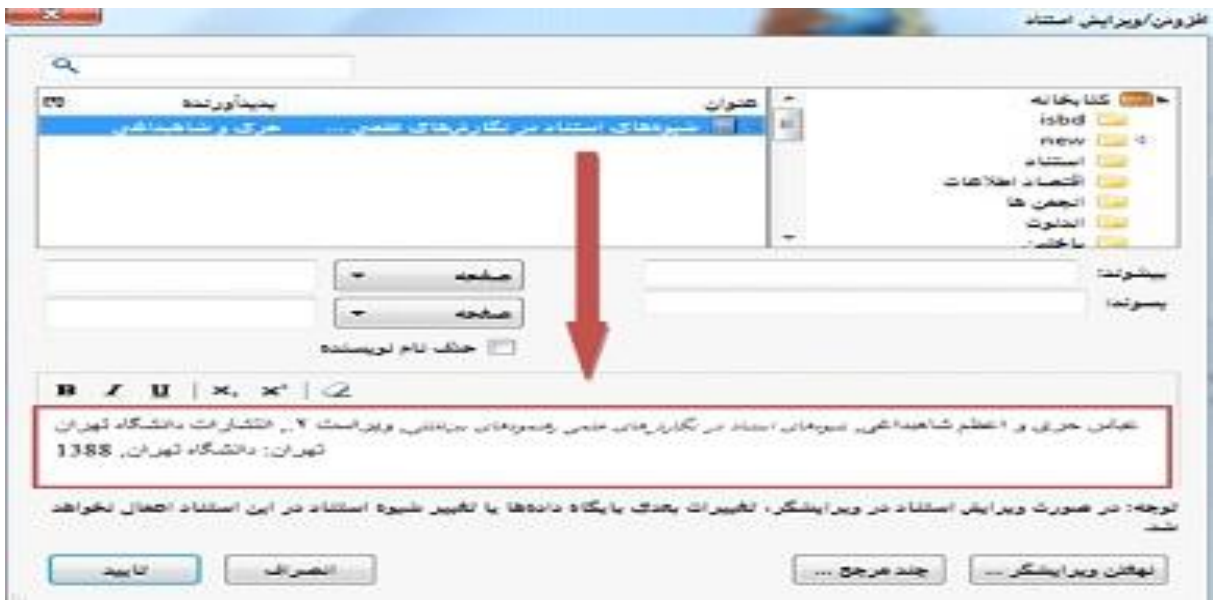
افزودن/ویرایش استناد

کتابخانه
isbd
new
استناد
اقتصاد اطلاعات
انجمن ها
الحاوت
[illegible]

عنوان
پدیدآورنده
تاریخ
شیوه‌های استناد در نگارش‌های علمی ...
حری و شاهیداغی

پیشوند:
پسوند:
صفحه
صفحه
حذف نام نویسنده

B I U $x_2$ $x^2$

عباس حری و اعظم شاهبداغی. شیوه‌های استناد در نگارش‌های علمی رهنمودهای بین‌المللی ویراست ۲. انتشارات دانشگاه تهران. تهران: دانشگاه تهران. 1388

توجه: در صورت ویرایش استناد در ویرایشگر، تغییرات بعدی پایگاه داده‌ها یا تغییر شیوه استناد در این استناد اعمال نخواهد شد.

نهفتن ویرایشگر ...
چند مرجع ...
انصراف
تایید